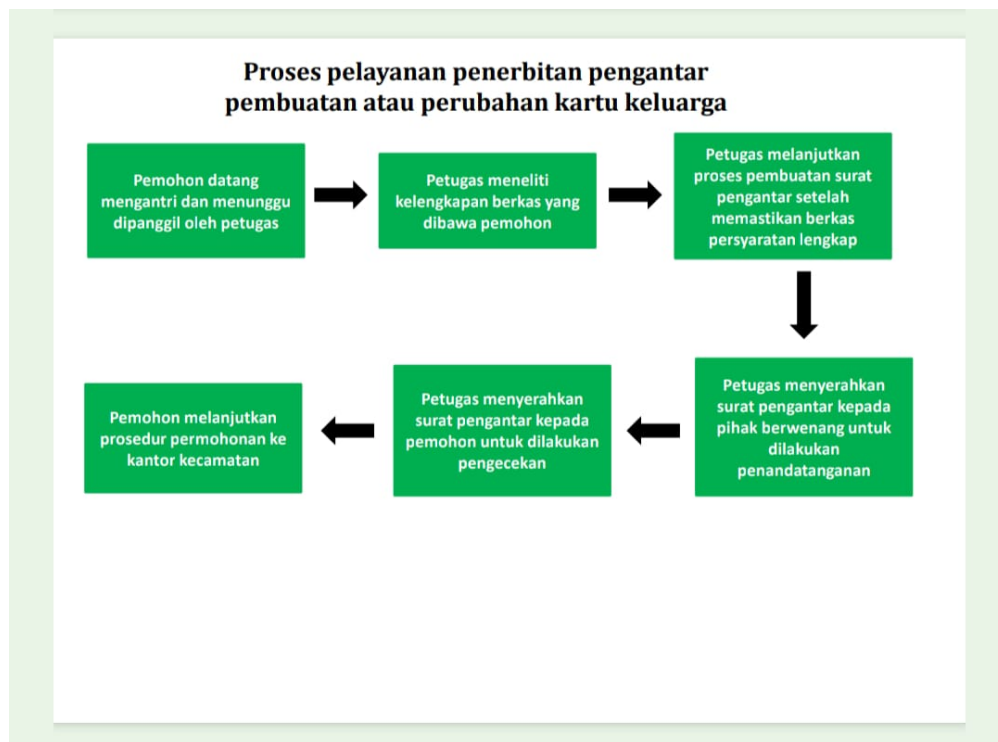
Proses pelayanan penerbitan pengantar pembuatan atau perubahan kartu keluarga

Pemohon datang mengantri dan menunggu dipanggil oleh petugas

Petugas meneliti kelengkapan berkas yang dibawa pemohon

Petugas melanjutkan proses pembuatan surat pengantar setelah memastikan berkas persyaratan lengkap

Petugas menyerahkan surat pengantar kepada pihak berwenang untuk dilakukan penandatanganan

Petugas menyerahkan surat pengantar kepada pemohon untuk dilakukan pengecekan

Pemohon melanjutkan prosedur permohonan ke kantor kecamatan